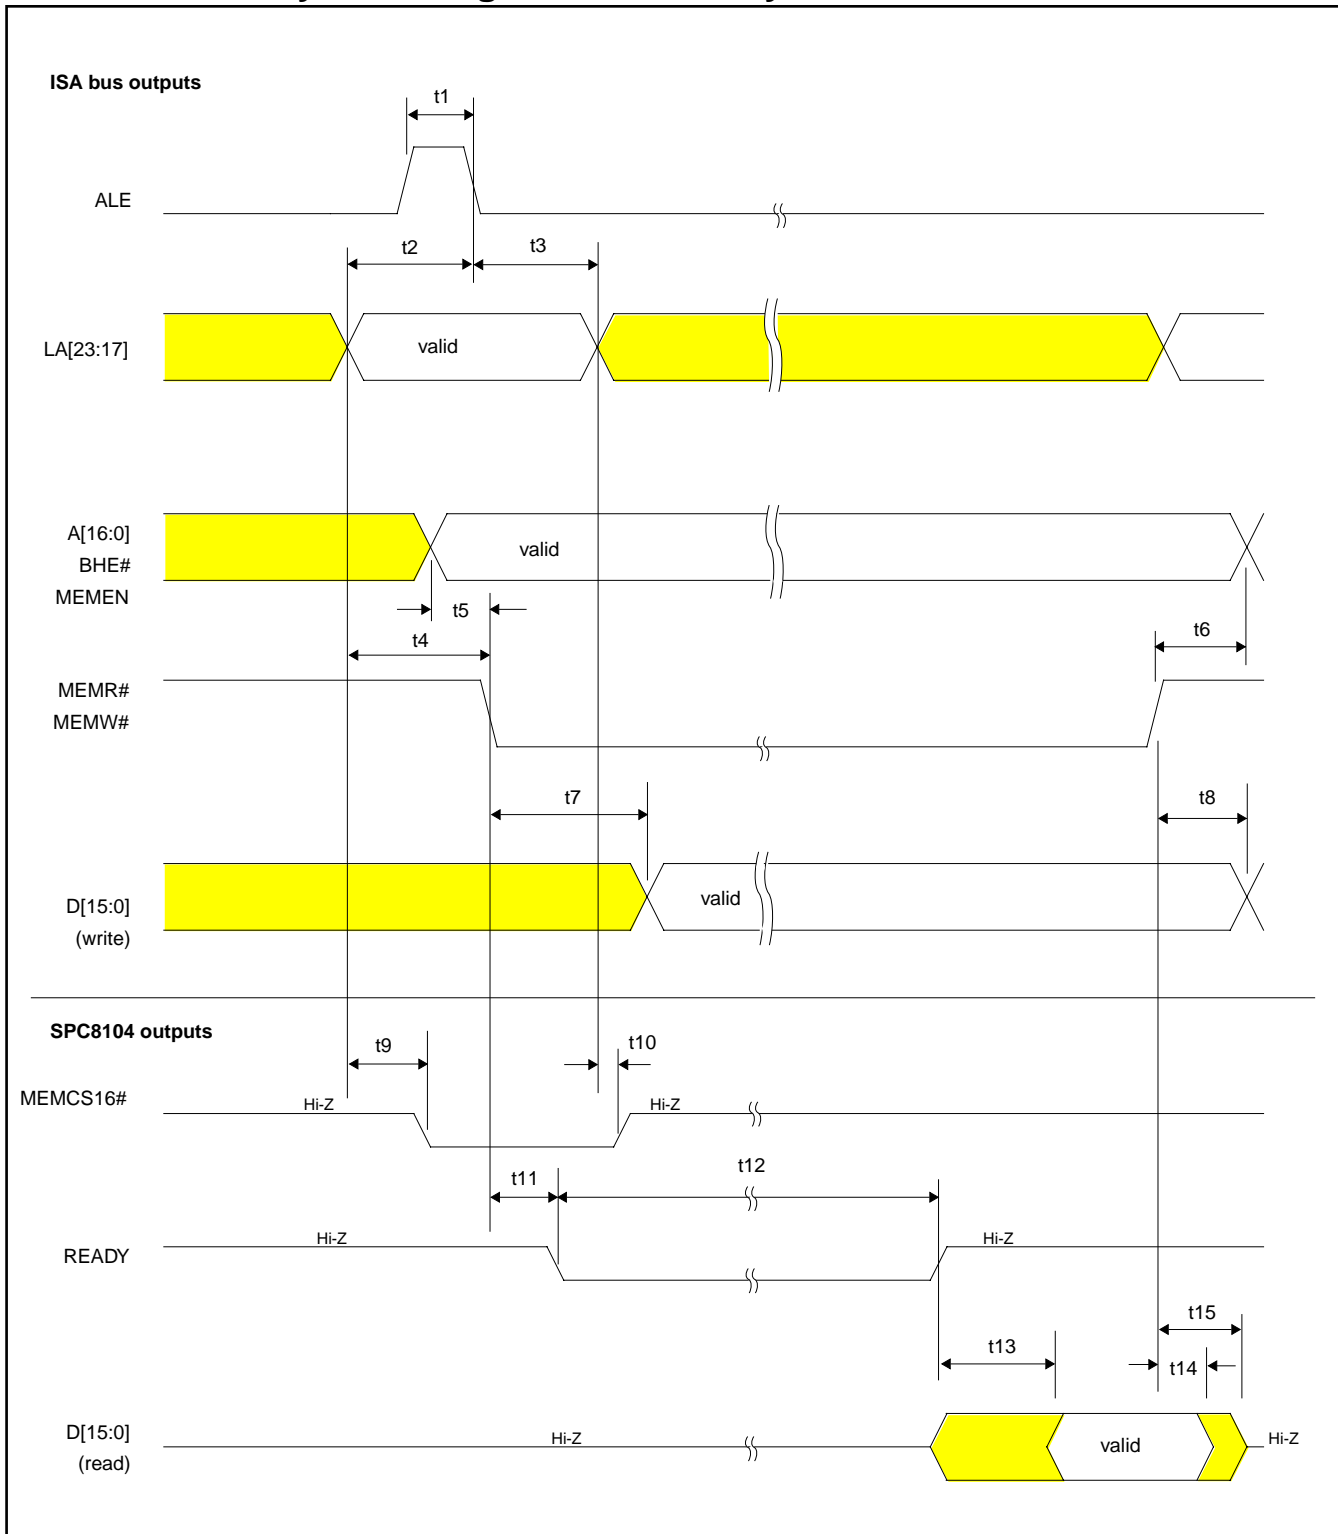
ISA bus outputs

t1

ALE

t2

t3

LA[23:17]

valid

A[16:0]
BHE#
MEMEN

valid

t5

t4

t6

MEMR#
MEMW#

t7

t8

D[15:0]
(write)

valid

SPC8104 outputs

t9

t10

MEMCS16#

Hi-Z

Hi-Z

t11

t12

READY

Hi-Z

Hi-Z

t15

t13

t14

D[15:0]
(read)

Hi-Z

valid

Hi-Z